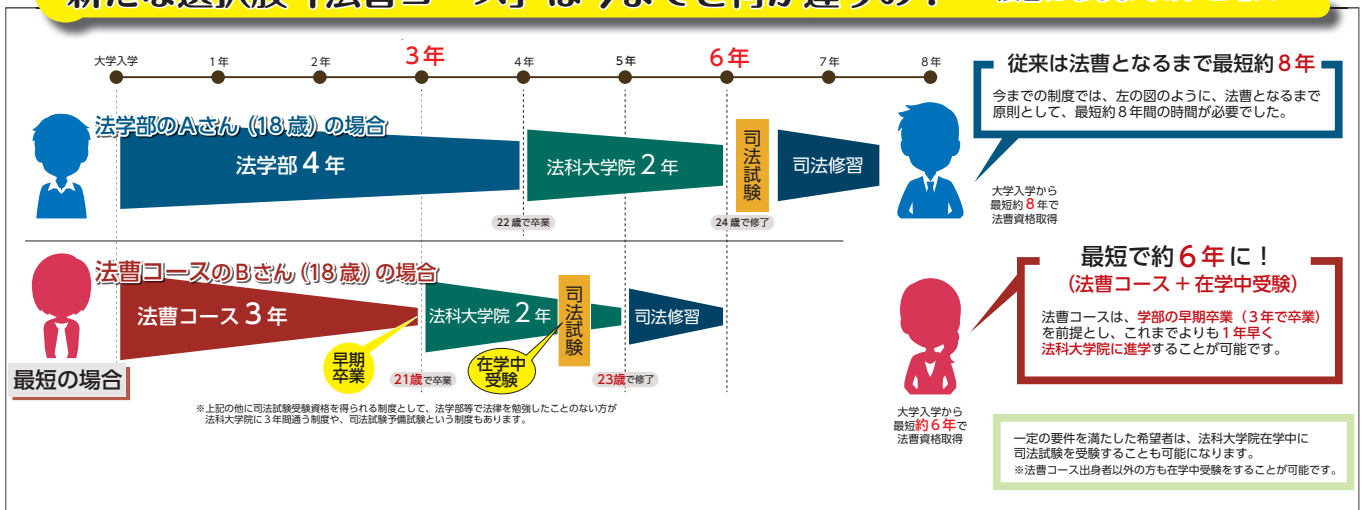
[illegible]

大学入学　1年　2年　3年　4年　5年　6年　7年　8年

法学部のAさん（18歳）の場合

法学部 4 年

法科大学院 2 年

司法試験

司法修習

22歳で卒業

24歳で修了

法曹コースのBさん（18歳）の場合

法曹コース 3 年

法科大学院 2 年

司法試験

司法修習

早期卒業

在学中受験

21歳で卒業

23歳で修了

最短の場合

※上記の他に司法試験受験資格を得られる制度として、法学部等で法律を勉強したことのない方が法科大学院に３年間通う制度や、司法試験予備試験という制度もあります。

従来は法曹となるまで最短約 8 年

今までの制度では、左の図のように、法曹となるまで原則として、最短約８年間の時間が必要でした。

大学入学から最短約 8 年で法曹資格取得

最短で約 6 年に！
（法曹コース＋在学中受験）

法曹コースは、学部の早期卒業（３年で卒業）を前提とし、これまでよりも１年早く法科大学院に進学することが可能です。

大学入学から最短約６年で法曹資格取得

一定の要件を満たした希望者は、法科大学院在学中に司法試験を受験することも可能になります。
※法曹コース出身者以外の方も在学中受験をすることが可能です。